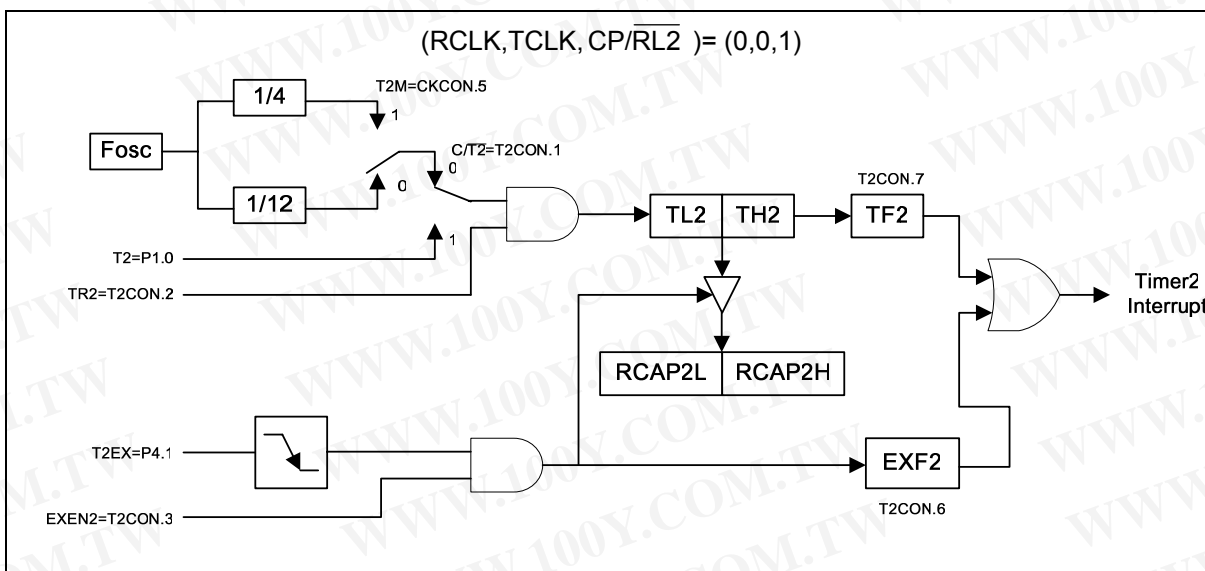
(RCLK,TCLK, CP/$\overline{RL2}$ )= (0,0,1)

1/4

T2M=CKCON.5

1

Fosc

C/T2=T2CON.1

0

1/12

0

T2CON.7

TL2

TH2

TF2

T2=P1.0

1

TR2=T2CON.2

Timer2 Interrupt

RCAP2L

RCAP2H

T2EX=P4.1

EXF2

EXEN2=T2CON.3

T2CON.6

WWW.100Y.COM.TW